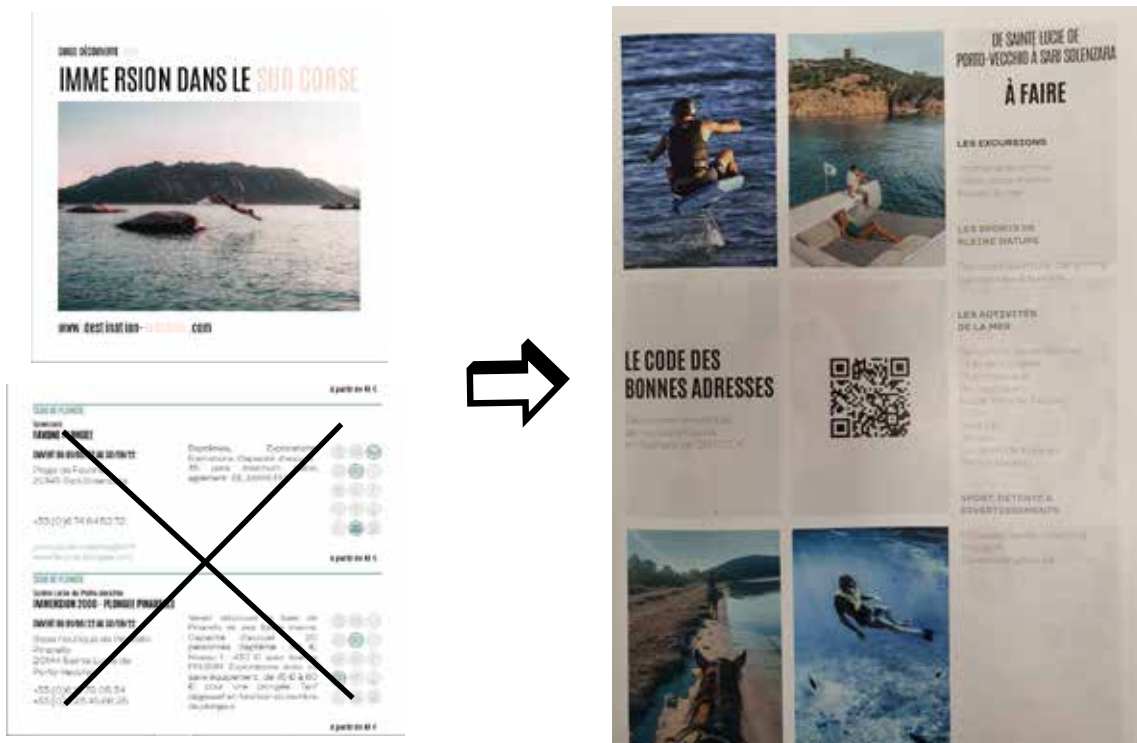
IMME RSION DANS LE SUD CORSE

www. destination-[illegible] .com

à partir de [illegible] €

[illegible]
FAVONE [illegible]

OUVERT DU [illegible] AU 30/09/22

Plage de Favone
20145 Sari-Solenzara

+33 (0)6 74 64 60 72

Explorations, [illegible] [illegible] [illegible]

à partir de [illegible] €

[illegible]
Sainte-Lucie de Porto-Vecchio
IMMERSION 2000 - PLONGEE PINARELLO

OUVERT DU 01/05/22 AU 30/10/22

Base nautique de Pinarello
Pinarello
20144 Sainte-Lucie de Porto-Vecchio

+33 (0)6 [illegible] 06 54
+33 (0)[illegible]

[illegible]

à partir de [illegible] €

DE SAINTE LUCIE DE PORTO-VECCHIO À SARI SOLENZARA

À FAIRE

LES EXCURSIONS

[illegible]

LES SPORTS DE PLEINE NATURE

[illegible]

LES ACTIVITÉS DE LA MER

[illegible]

SPORT, DÉTENTE & DIVERTISSEMENTS

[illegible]

LE CODE DES BONNES ADRESSES

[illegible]